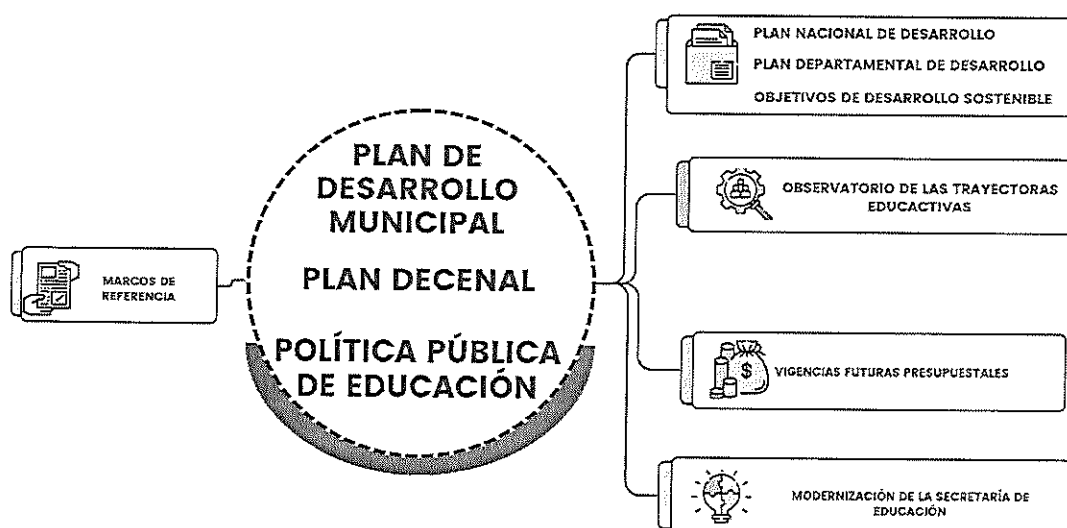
MARCOS DE REFERENCIA

PLAN DE DESARROLLO MUNICIPAL

PLAN DECENAL

POLÍTICA PÚBLICA DE EDUCACIÓN

PLAN NACIONAL DE DESARROLLO

PLAN DEPARTAMENTAL DE DESARROLLO

OBJETIVOS DE DESARROLLO SOSTENIBLE

OBSERVATORIO DE LAS TRAYECTORAS EDUCACTIVAS

$

VIGENCIAS FUTURAS PRESUPUESTALES

MODERNIZACIÓN DE LA SECRETARÍA DE EDUCACIÓN